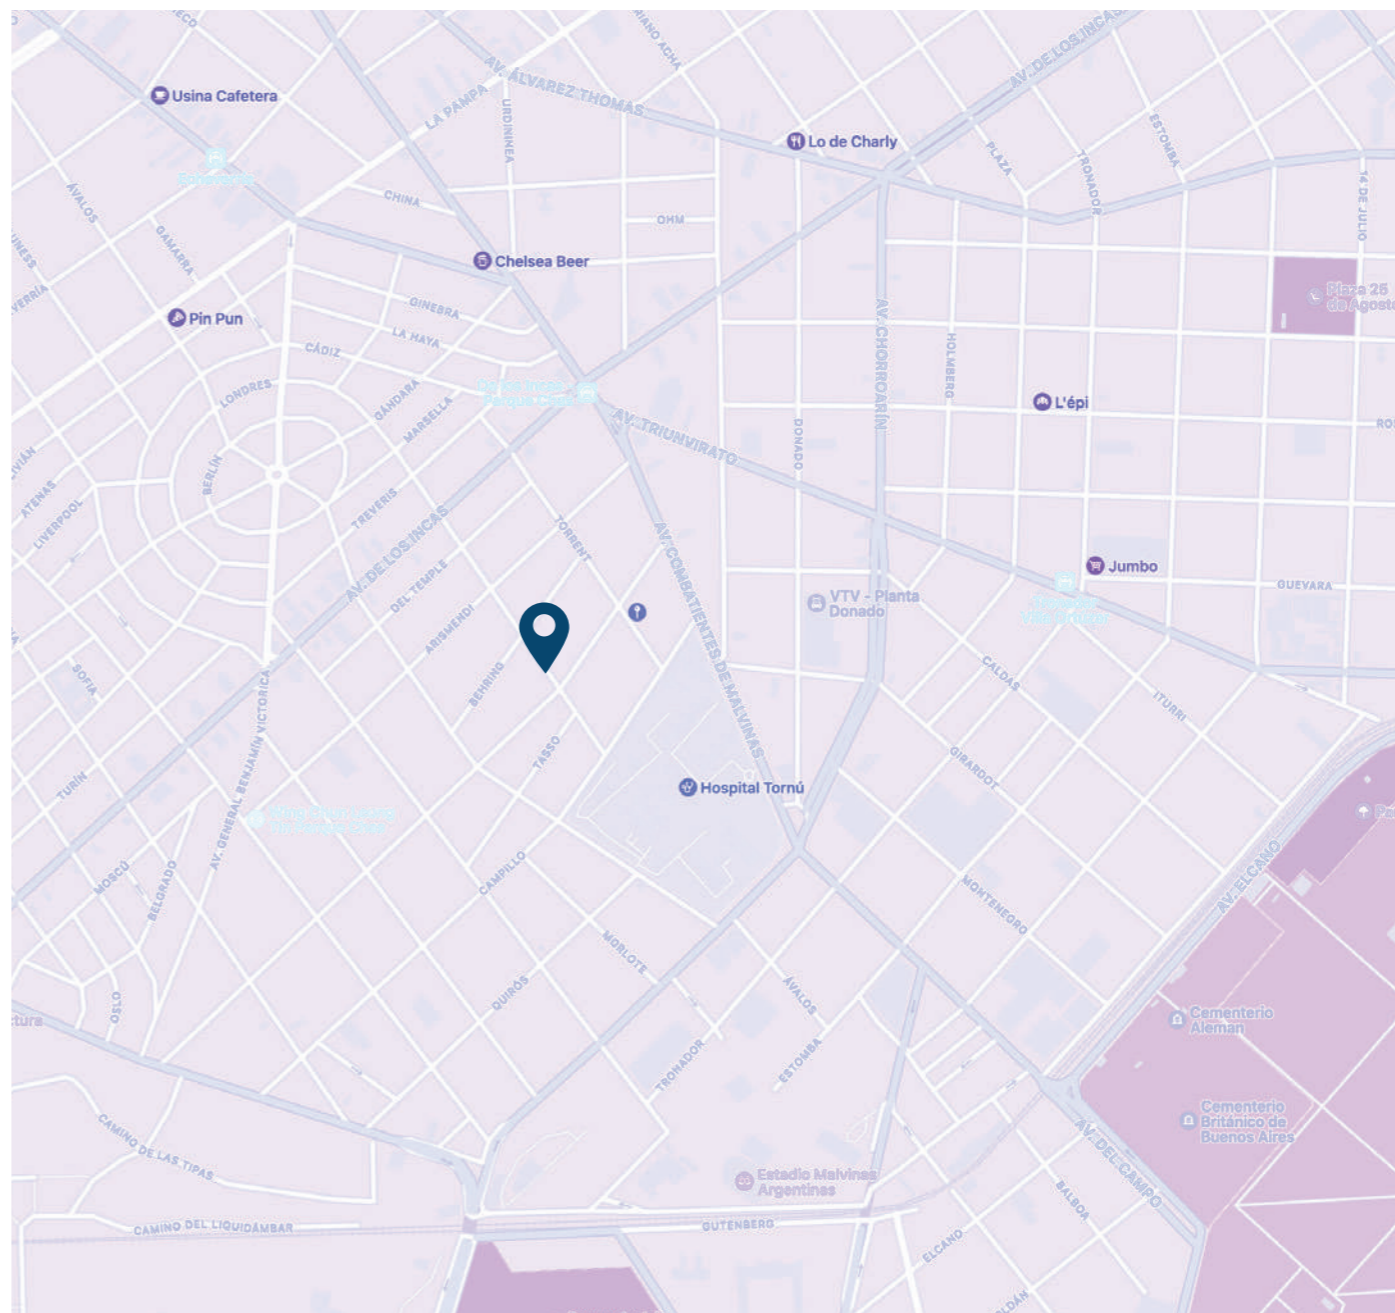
Usina Cafetera
AV. ÁLVAREZ THOMAS
LA PAMPA
URDININEA
Lo de Charly
AV. DE LOS INCAS
ESTOMBA
PLAZA
TRONADOR
14 DE JULIO
AVALOS
CHINA
OHM
GAMARRA
Chelsea Beer
Plaza 25 de Agosto
Pin Pun
GINEBRA
LA HAYA
CÁDIZ
AV. CHORROARÍN
HOLMBERG
LONDRES
GÁNDARA
MARSELLA
AV. TRIUNVIRATO
DONADO
L'épi
BERLÍN
ATENAS
LIVERPOOL
TREVERIS
TORRENT
AV. DE LOS INCAS
DEL TEMPLE
AV. COMBATIENTES DE MALVINAS
Jumbo
GUEVARA
VTV - Planta Donado
ARISMENDI
SOFÍA
BEHRING
CALDAS
ITURRI
AV. GENERAL BENJAMÍN VICTORICA
TASSO
GIRARDOT
TURÍN
Hospital Tornú
MOSCÚ
BELGRADO
CAMPILLO
MONTENEGRO
AV. ELCANO
MORLOTE
ÁVALOS
QUIRÓS
OTERO
Cementerio Alemán
ESTOMBA
TRONADOR
Cementerio Británico de Buenos Aires
AV. DEL CAMPO
CAMINO DE LAS TIPAS
Estadio Malvinas Argentinas
BALBOA
CAMINO DEL LIQUIDÁMBAR
GUTENBERG
ELCANO